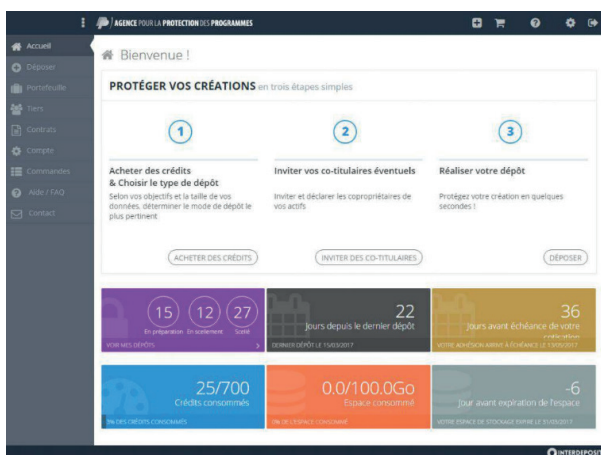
AGENCE POUR LA PROTECTION DES PROGRAMMES

Accueil
Déposer
Portefeuille
Tiers
Contrats
Compte
Commandes
Aide / FAQ
Contact

Bienvenue !

PROTÉGER VOS CRÉATIONS en trois étapes simples

1
Acheter des crédits & Choisir le type de dépôt
Selon vos objectifs et la taille de vos données, déterminer le mode de dépôt le plus pertinent
ACHETER DES CRÉDITS

2
Inviter vos co-titulaires éventuels
Inviter et déclarer les copropriétaires de vos actifs
INVITER DES CO-TITULAIRES

3
Réaliser votre dépôt
Protégez votre création en quelques secondes !
DÉPOSER

15 En préparation
12 En scellement
27 Scellé
VOIR MES DÉPÔTS

22
Jours depuis le dernier dépôt
DERNIER DÉPÔT LE 15/03/2017

36
Jours avant échéance de votre cotisation
VOTRE ADHÉSION ARRIVE À ÉCHÉANCE LE 13/05/2017

25/700
Crédits consommés
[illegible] DES CRÉDITS CONSOMMÉS

0.0/100.0Go
Espace consommé
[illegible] DE L'ESPACE CONSOMMÉ

-6
Jour avant expiration de l'espace
VOTRE ESPACE DE STOCKAGE EXPIRE LE 31/03/2017

INTERDEPOSIT